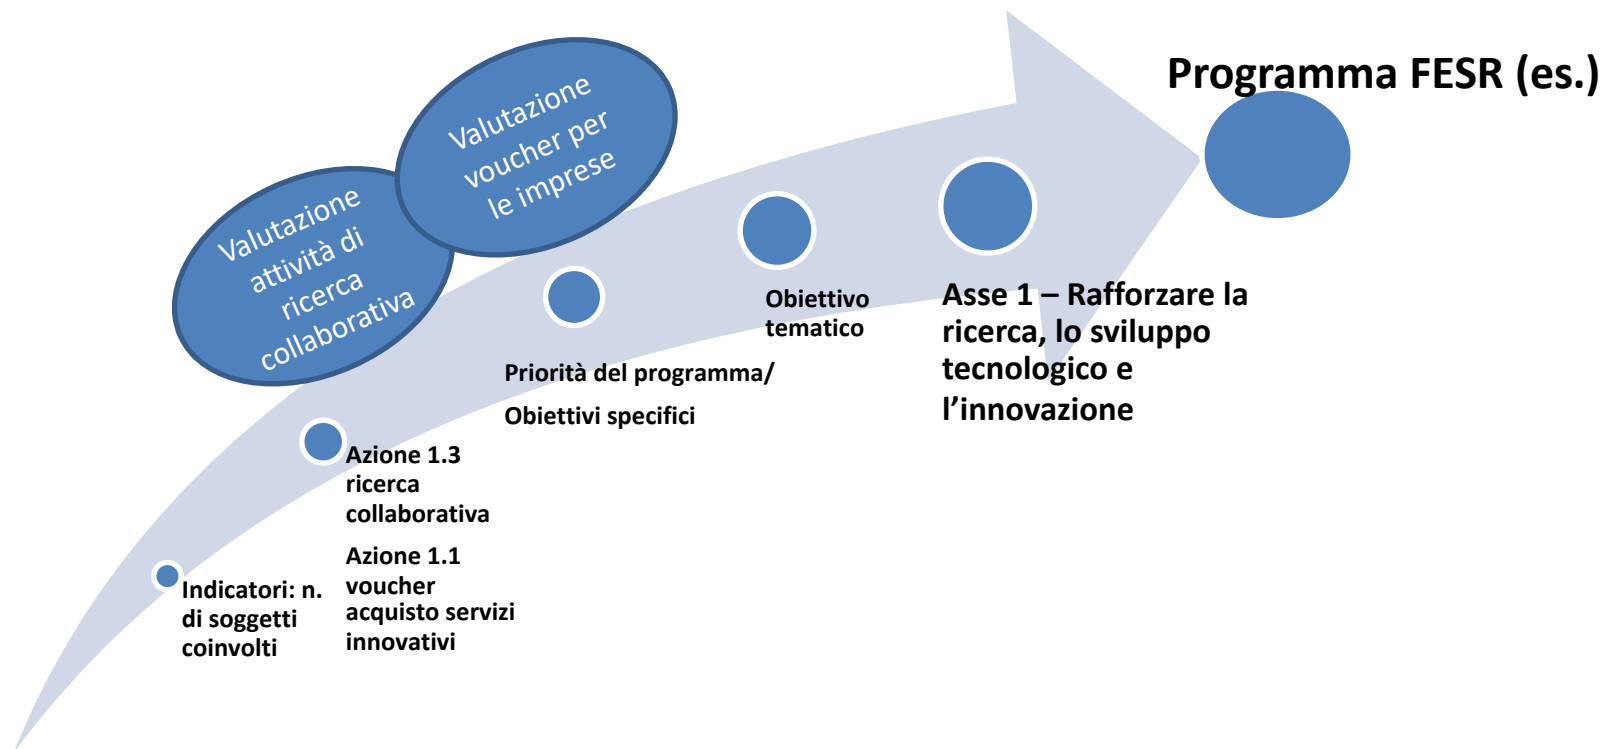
Programma FESR (es.)

Valutazione attività di ricerca collaborativa

Valutazione voucher per le imprese

Asse 1 – Rafforzare la ricerca, lo sviluppo tecnologico e l’innovazione

Obiettivo tematico

Priorità del programma/

Obiettivi specifici

Azione 1.3 ricerca collaborativa

Azione 1.1 voucher acquisto servizi innovativi

Indicatori: n. di soggetti coinvolti